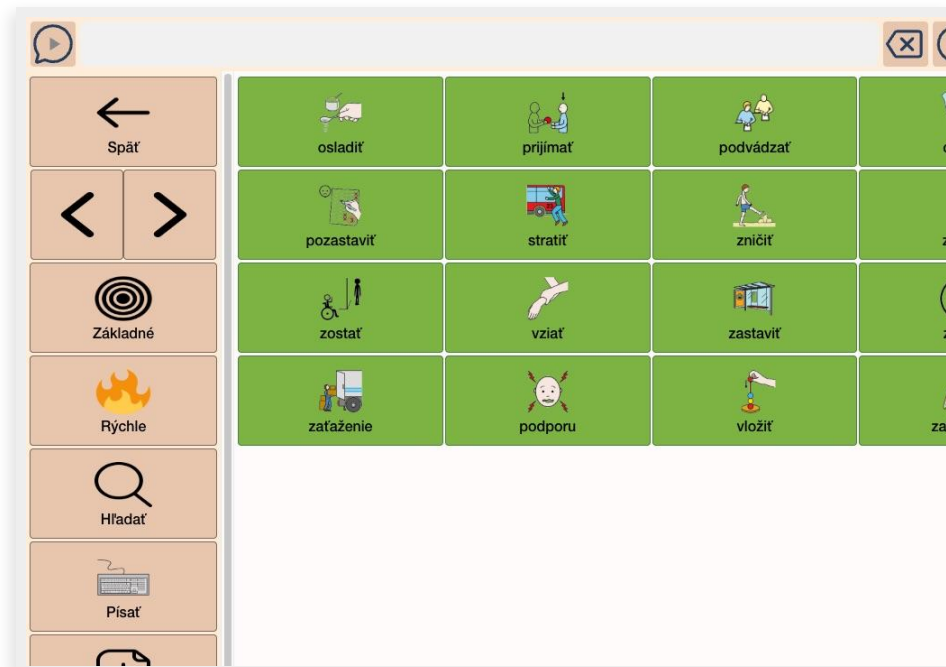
Späť

Základné

Rýchle

Hľadať

Písať

| osladiť | prijímať | podvádzať | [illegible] |
|---|---|---|---|
| pozastaviť | stratiť | zničiť | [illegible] |
| zostať | vziať | zastaviť | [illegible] |
| zaťaženie | podporu | vložiť | za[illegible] |